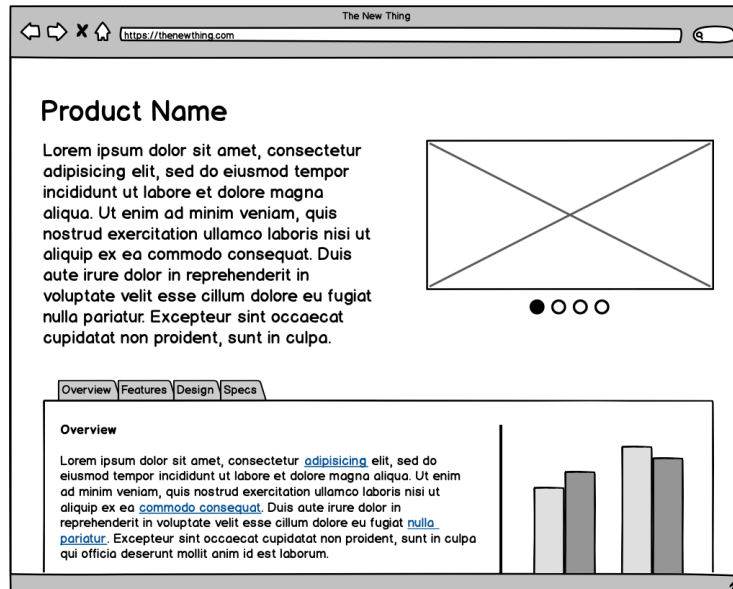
The New Thing

https://thenewthing.com

Product Name

Lorem ipsum dolor sit amet, consectetur adipisicing elit, sed do eiusmod tempor incididunt ut labore et dolore magna aliqua. Ut enim ad minim veniam, quis nostrud exercitation ullamco laboris nisi ut aliquip ex ea commodo consequat. Duis aute irure dolor in reprehenderit in voluptate velit esse cillum dolore eu fugiat nulla pariatur. Excepteur sint occaecat cupidatat non proident, sunt in culpa.

Overview | Features | Design | Specs

Overview

Lorem ipsum dolor sit amet, consectetur adipisicing elit, sed do eiusmod tempor incididunt ut labore et dolore magna aliqua. Ut enim ad minim veniam, quis nostrud exercitation ullamco laboris nisi ut aliquip ex ea commodo consequat. Duis aute irure dolor in reprehenderit in voluptate velit esse cillum dolore eu fugiat nulla pariatur. Excepteur sint occaecat cupidatat non proident, sunt in culpa qui officia deserunt mollit anim id est laborum.